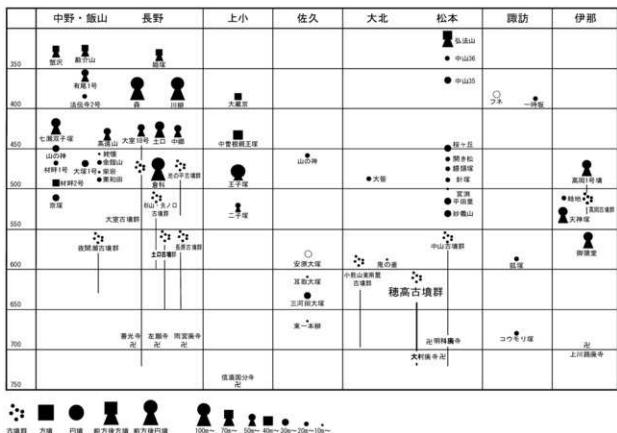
| | 中野・飯山 | 長野 | 上小 | 佐久 | 大北 | 松本 | 諏訪 | 伊那 |
|---|---|---|---|---|---|---|---|---|
| 350 | 蟹沢 鎧形山 | 姫塚 | | | | 弘法山 中山36 | | |
| 400 | 有尾1号 法住寺2号 | 森 川柳 | 大蔵京 | | | 中山35 | フネ 一時坂 | |
| 450 | 七瀬双子塚 山の神 材料1号 ■財料2号 | 高遠山 大室18号 土口 中郷 大塚1号 ●越塚 ●金鎧山 ●栗原 ●粟和田 | 中曽根親王塚 | 山の神 | | 桜ヶ丘 ●関寺松 ●群塚 ●針塚 | | |
| 500 | 京塚 | 倉科 北の平古墳群 大室古墳群 | 王子塚 | | ●大塚 | 宮淵 ●平田里 ●妙義山 | | 高岡1号墳 ●殿林 ●高岡古墳群 天神塚 |
| 550 | | 鎧塚 鳥ノ口古墳群 | 二子塚 | | | | | |
| 600 | | 鹿間島古墳群 土口古墳群 長原古墳群 | | 安源大塚 | 竜の宮 | 中山古墳群 | 狐塚 | 御猿堂 |
| 650 | | | | 耳取大塚 三河田大塚 | 小熊山南梨原古墳群 | 穂高古墳群 | | |
| 700 | | 善光寺 左願寺 南滝廃寺 | | 東一本柳 | | 明科廃寺 大村廃寺 | コウモリ塚 | 上川路廃寺 |
| 750 | | | 信濃国分寺 | | | | | |

古墳群 方墳 円墳 前方後方墳 前方後円墳

100m〜 70m〜 50m〜 40m〜 30m〜 20m〜 10m〜